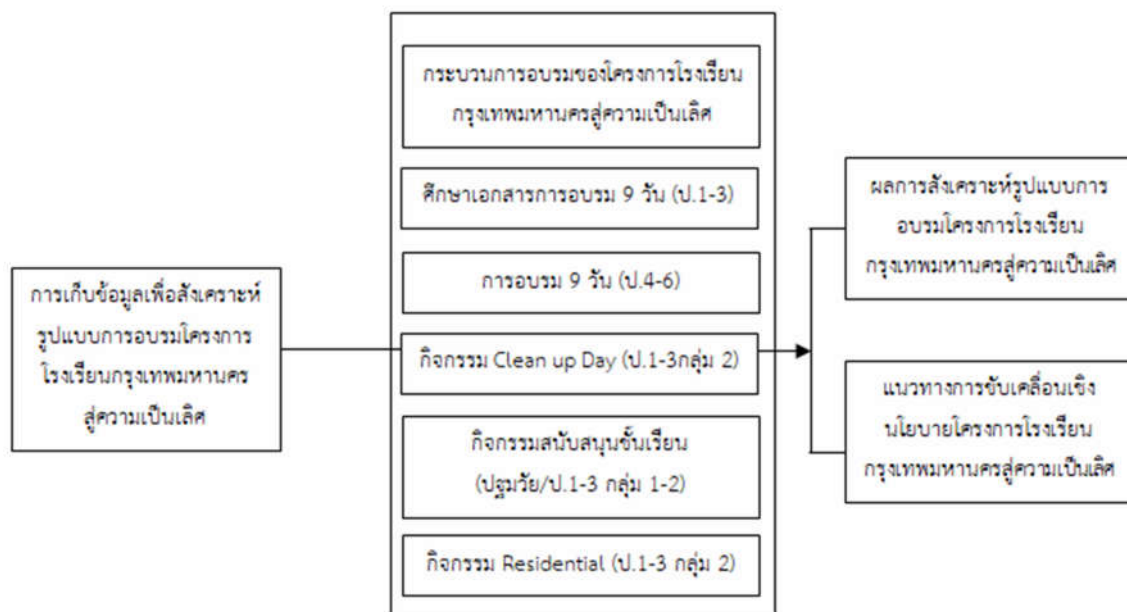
การเก็บข้อมูลเพื่อสังเคราะห์รูปแบบการอบรมโครงการโรงเรียนกรุงเทพมหานครสู่ความเป็นเลิศ

กระบวนการอบรมของโครงการโรงเรียนกรุงเทพมหานครสู่ความเป็นเลิศ

ศึกษาเอกสารการอบรม 9 วัน (ป.1-3)

การอบรม 9 วัน (ป.4-6)

กิจกรรม Clean up Day (ป.1-3กลุ่ม 2)

กิจกรรมสนับสนุนชั้นเรียน (ปฐมวัย/ป.1-3 กลุ่ม 1-2)

กิจกรรม Residential (ป.1-3 กลุ่ม 2)

ผลการสังเคราะห์รูปแบบการอบรมโครงการโรงเรียนกรุงเทพมหานครสู่ความเป็นเลิศ

แนวทางการขับเคลื่อนเชิงนโยบายโครงการโรงเรียนกรุงเทพมหานครสู่ความเป็นเลิศ